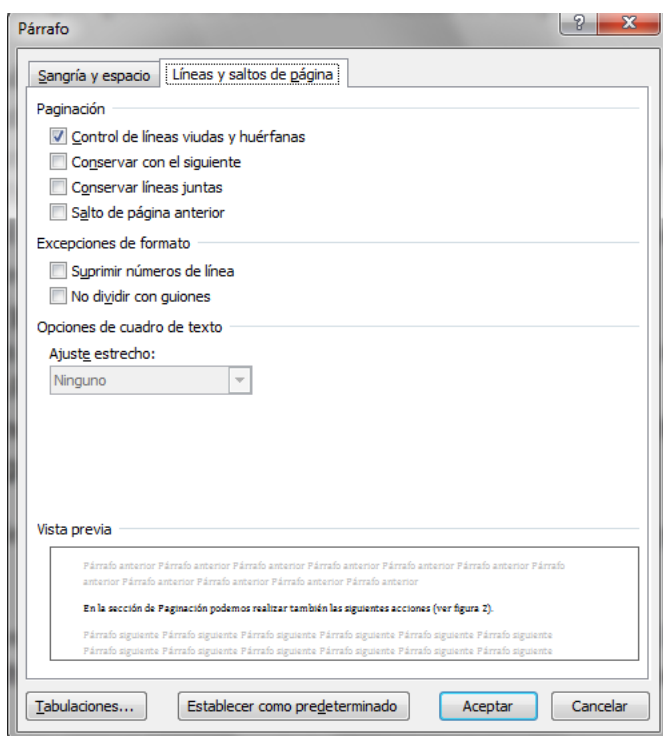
Párrafo

?

X

Sangría y espacio

Líneas y saltos de página

Paginación

Control de líneas viudas y huérfanas

Conservar con el siguiente

Conservar líneas juntas

Salto de página anterior

Excepciones de formato

Suprimir números de línea

No dividir con guiones

Opciones de cuadro de texto

Ajuste estrecho:

Ninguno

Vista previa

Párrafo anterior Párrafo anterior Párrafo anterior Párrafo anterior Párrafo anterior Párrafo anterior Párrafo anterior Párrafo anterior Párrafo anterior Párrafo anterior Párrafo anterior Párrafo anterior

En la sección de Paginación podemos realizar también las siguientes acciones (ver figura 2).

Párrafo siguiente Párrafo siguiente Párrafo siguiente Párrafo siguiente Párrafo siguiente Párrafo siguiente Párrafo siguiente Párrafo siguiente Párrafo siguiente Párrafo siguiente Párrafo siguiente Párrafo siguiente Párrafo siguiente Párrafo siguiente

Tabulaciones...

Establecer como predeterminado

Aceptar

Cancelar